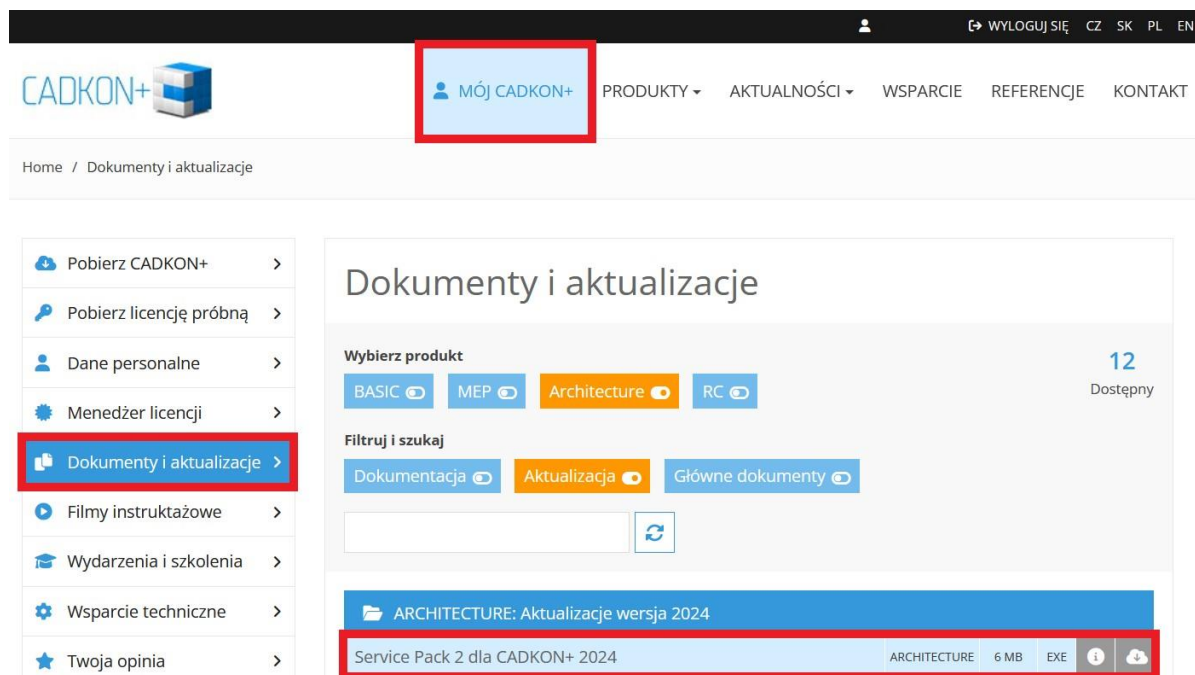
WYLOGUJ SIĘ CZ SK PL EN

CADKON+

MÓJ CADKON+ PRODUKTY ▾ AKTUALNOŚCI ▾ WSPARCIE REFERENCJE KONTAKT

Home / Dokumenty i aktualizacje

Pobierz CADKON+ >
Pobierz licencję próbną >
Dane personalne >
Menedżer licencji >
Dokumenty i aktualizacje >
Filmy instruktażowe >
Wydarzenia i szkolenia >
Wsparcie techniczne >
Twoja opinia >

Dokumenty i aktualizacje

Wybierz produkt

BASIC MEP Architecture RC

12
Dostępny

Filtruj i szukaj

Dokumentacja Aktualizacja Główne dokumenty

ARCHITECTURE: Aktualizacje wersja 2024

Service Pack 2 dla CADKON+ 2024 ARCHITECTURE 6 MB EXE